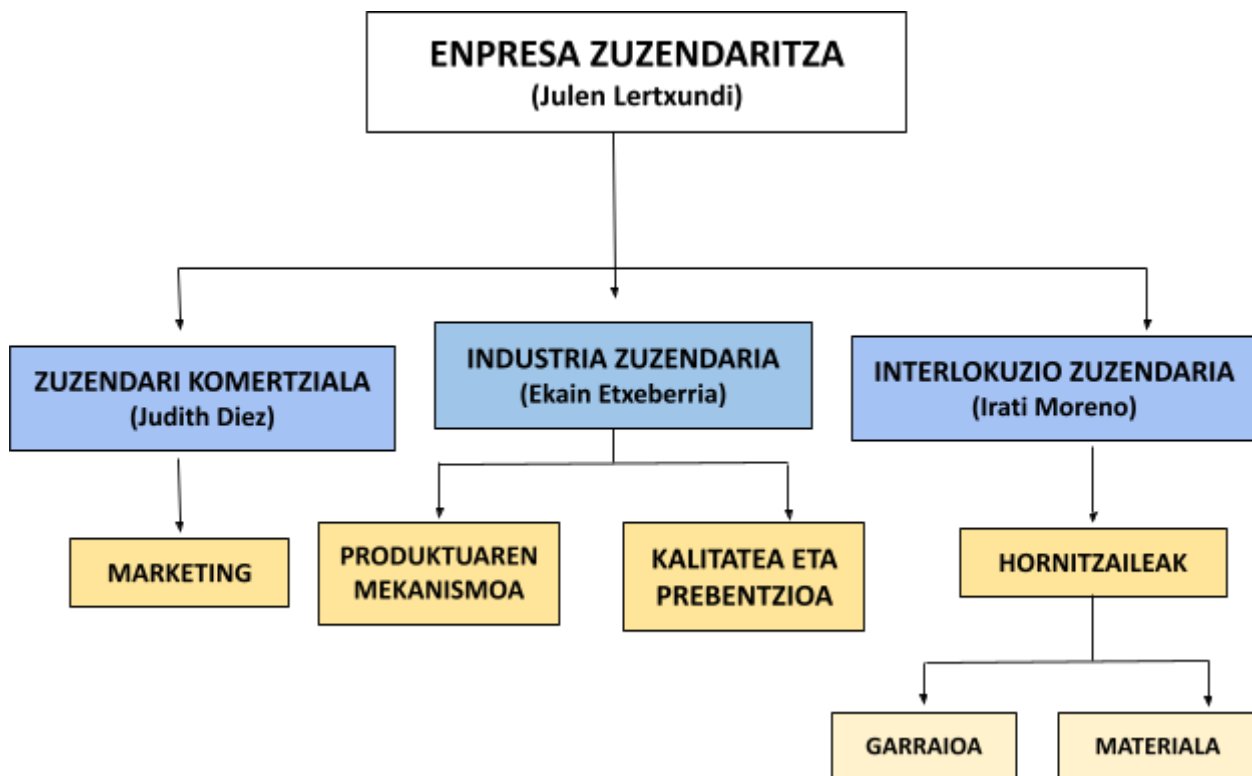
ENPRESA ZUZENDARITZA
(Julen Lertxundi)

ZUZENDARI KOMERTZIALA
(Judith Diez)

INDUSTRIA ZUZENDARIA
(Ekain Etxeberria)

INTERLOKUZIO ZUZENDARIA
(Irati Moreno)

MARKETING

PRODUKTUAREN MEKANISMOA

KALITATEA ETA PREBENTZIOA

HORNITZAILEAK

GARRAIOA

MATERIALA